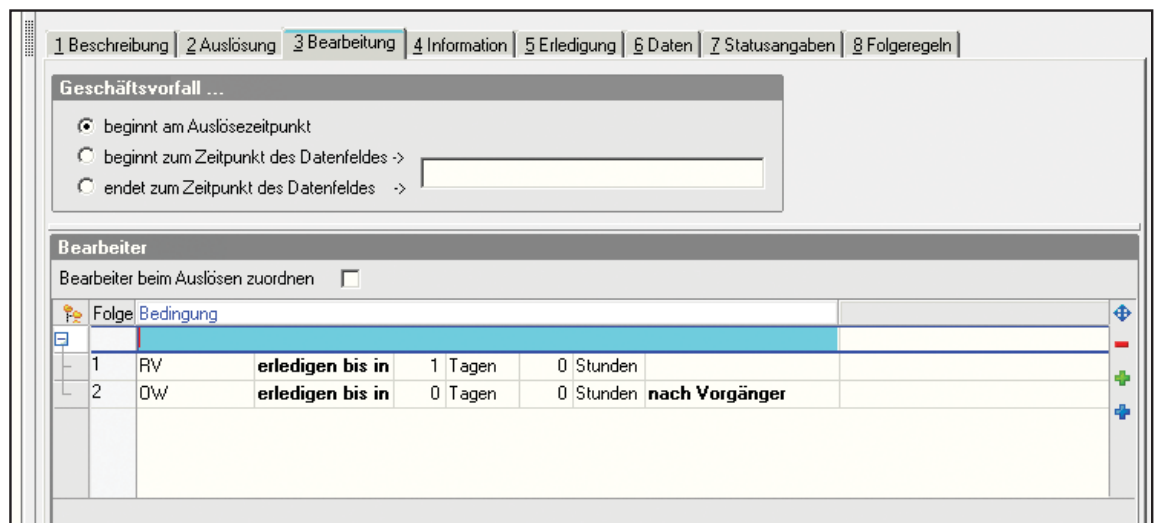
1 Beschreibung | 2 Auslösung | 3 Bearbeitung | 4 Information | 5 Erledigung | 6 Daten | 7 Statusangaben | 8 Folgeregeln

Geschäftsvorfall ...

beginnt am Auslösezeitpunkt
beginnt zum Zeitpunkt des Datenfeldes ->
endet zum Zeitpunkt des Datenfeldes ->

Bearbeiter

Bearbeiter beim Auslösen zuordnen

| Folge | Bedingung | | | | | | |
|---|---|---|---|---|---|---|---|
| 1 | RV | erledigen bis in | 1 | Tagen | 0 | Stunden | |
| 2 | OW | erledigen bis in | 0 | Tagen | 0 | Stunden | nach Vorgänger |